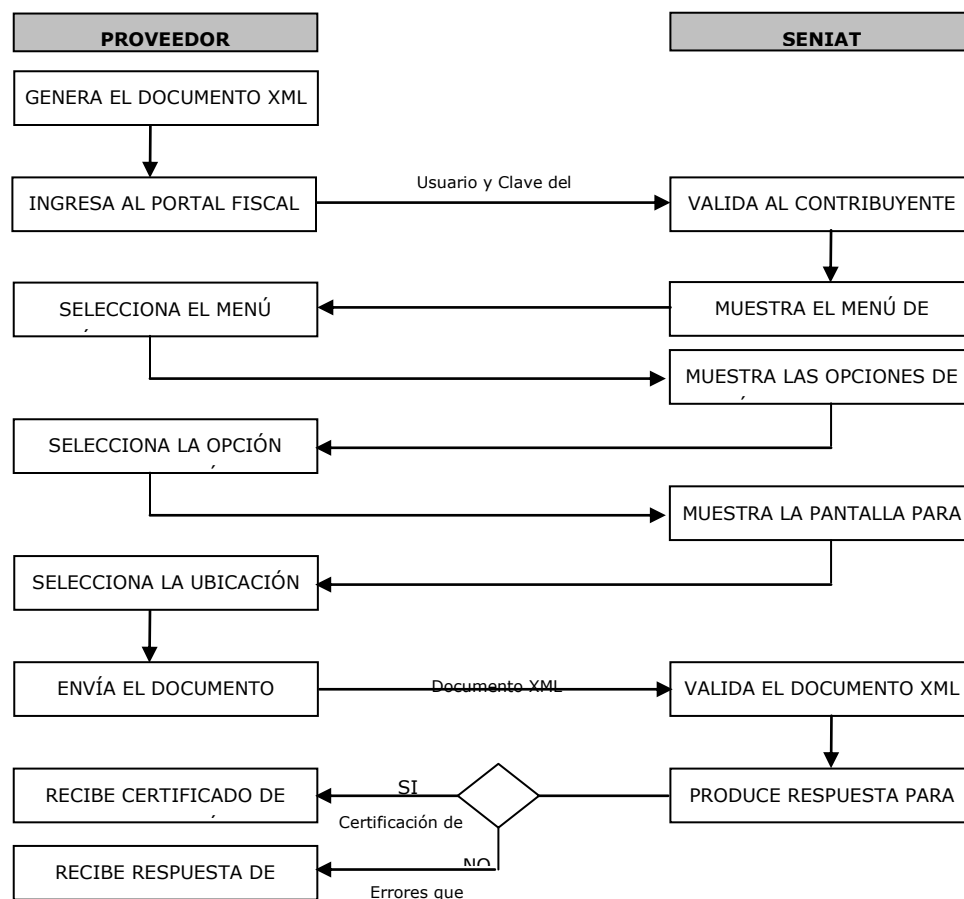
PROVEEDOR

SENIAT

GENERA EL DOCUMENTO XML

INGRESA AL PORTAL FISCAL

Usuario y Clave del

VALIDA AL CONTRIBUYENTE

SELECCIONA EL MENÚ

MUESTRA EL MENÚ DE

MUESTRA LAS OPCIONES DE

SELECCIONA LA OPCIÓN

MUESTRA LA PANTALLA PARA

SELECCIONA LA UBICACIÓN

ENVÍA EL DOCUMENTO

Documento XML

VALIDA EL DOCUMENTO XML

RECIBE CERTIFICADO DE

SI

Certificación de

PRODUCE RESPUESTA PARA

RECIBE RESPUESTA DE

NO

Errores que